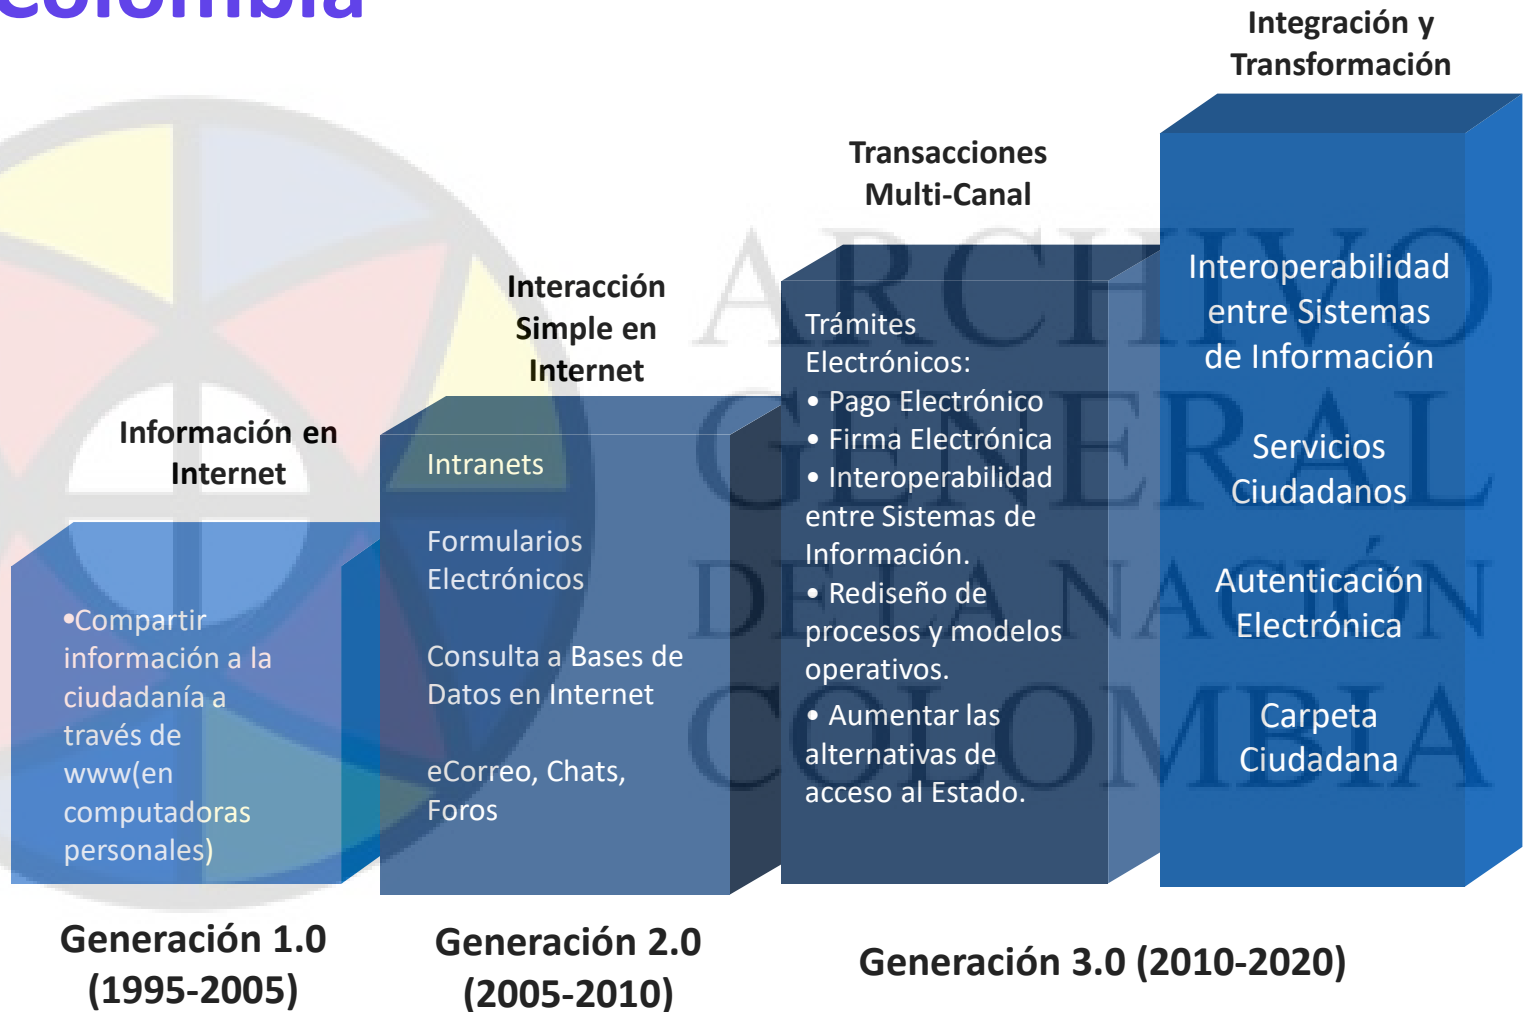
Colombia

Integración y Transformación

Transacciones Multi-Canal

Interacción Simple en Internet

Información en Internet

•Compartir información a la ciudadanía a través de www(en computadoras personales)

Intranets

Formularios Electrónicos

Consulta a Bases de Datos en Internet

eCorreo, Chats, Foros

Trámites Electrónicos:
• Pago Electrónico
• Firma Electrónica
• Interoperabilidad entre Sistemas de Información.
• Rediseño de procesos y modelos operativos.
• Aumentar las alternativas de acceso al Estado.

Interoperabilidad entre Sistemas de Información

Servicios Ciudadanos

Autenticación Electrónica

Carpeta Ciudadana

ARCHIVO GENERAL DE LA NACIÓN COLOMBIA

Generación 1.0 (1995-2005)

Generación 2.0 (2005-2010)

Generación 3.0 (2010-2020)